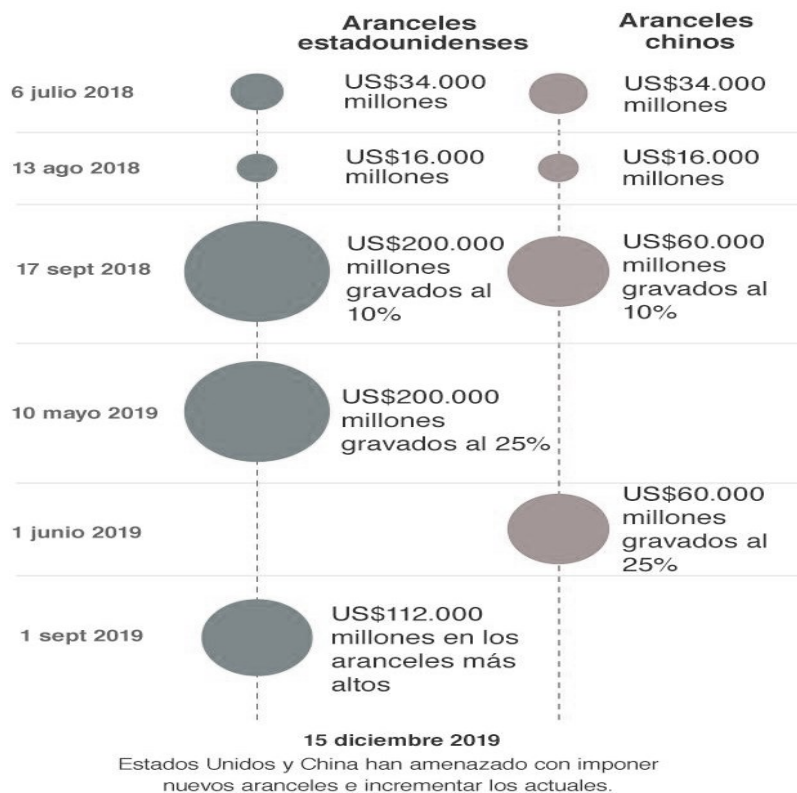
| | Aranceles estadounidenses | Aranceles chinos |
|---|---|---|
| 6 julio 2018 | US$34.000 millones | US$34.000 millones |
| 13 ago 2018 | US$16.000 millones | US$16.000 millones |
| 17 sept 2018 | US$200.000 millones gravados al 10% | US$60.000 millones gravados al 10% |
| 10 mayo 2019 | US$200.000 millones gravados al 25% | |
| 1 junio 2019 | | US$60.000 millones gravados al 25% |
| 1 sept 2019 | US$112.000 millones en los aranceles más altos | |

15 diciembre 2019
Estados Unidos y China han amenazado con imponer nuevos aranceles e incrementar los actuales.